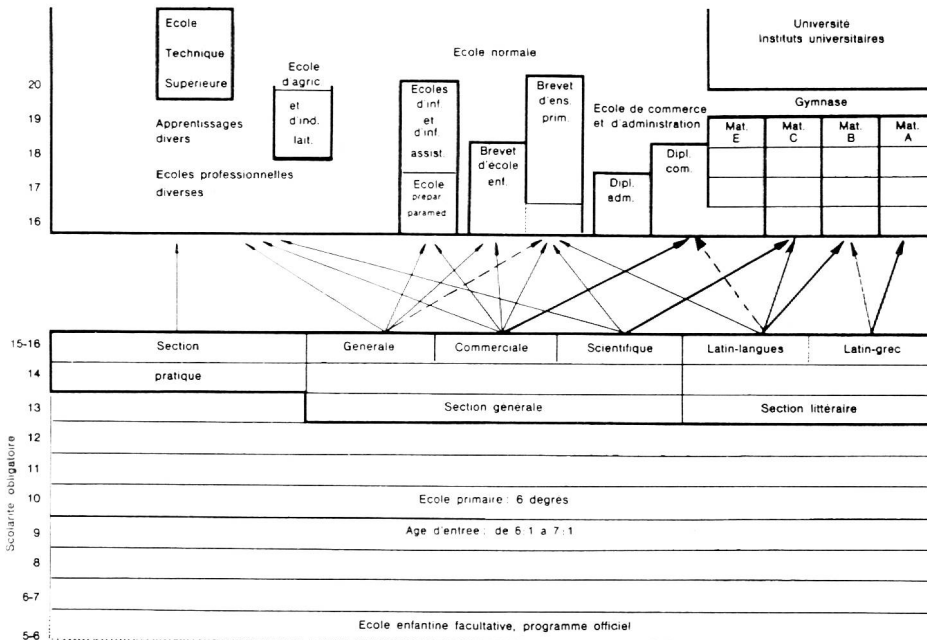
Ecole Technique Superieure

Ecole d'agric

et d'ind. lait.

Ecole normale

Université
instituts universitaires

20

19

18

17

16

Apprentissages divers

Ecoles professionnelles diverses

Ecoles d'inf et d'inf. assist.

Ecole prepar paramed

Brevet d'école enf.

Brevet d'ens. prim.

Ecole de commerce et d'administration

Dipl. adm.

Dipl. com.

Gymnase

| Mat. E | Mat. C | Mat. B | Mat. A |
|---|---|---|---|

15-16

14

13

12

11

10

9

8

6-7

5-6

Section pratique

Generale

Commerciale

Scientifique

Latin-langues

Latin-grec

Section generale

Section littéraire

Scolarite obligatoire

Ecole primaire: 6 degres

Age d'entree: de 6:1 a 7:1

Ecole enfantine facultative, programme officiel